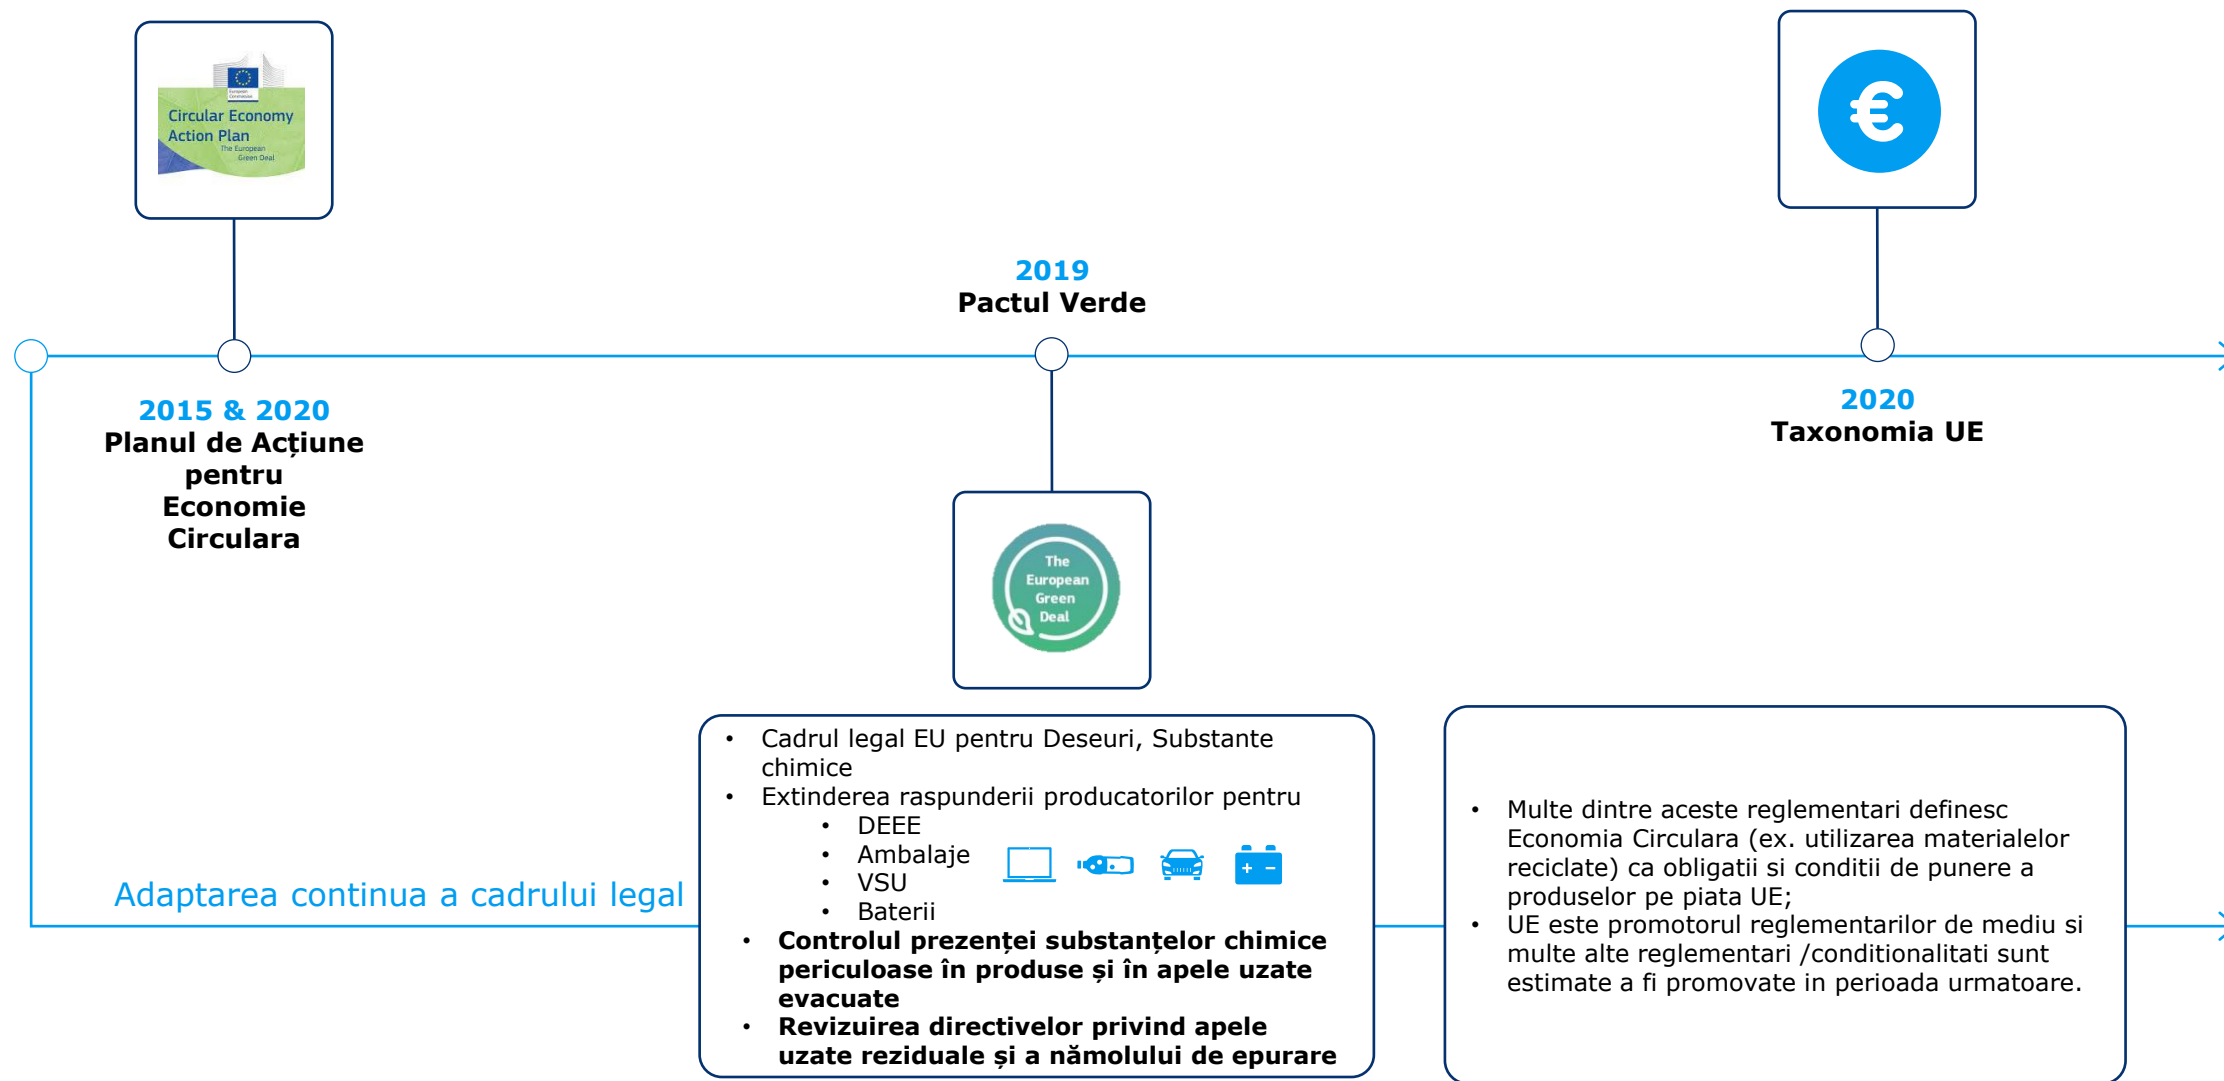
Circular Economy Action Plan
The European Green Deal

2015 & 2020
Planul de Acțiune pentru Economie Circulara

2019
Pactul Verde

The European Green Deal

€

2020
Taxonomia UE

Adaptarea continua a cadrului legal

• Cadrul legal EU pentru Deseuri, Substante chimice
• Extinderea raspunderii producatorilor pentru
  • DEEE
  • Ambalaje
  • VSU
  • Baterii
• **Controlul prezenței substanțelor chimice periculoase în produse și în apele uzate evacuate**
• **Revizuirea directivelor privind apele uzate reziduale și a nămolului de epurare**

• Multe dintre aceste reglementari definesc Economia Circulara (ex. utilizarea materialelor reciclate) ca obligatii si conditii de punere a produselor pe piata UE;
• UE este promotorul reglementarilor de mediu si multe alte reglementari /conditionalitati sunt estimate a fi promovate in perioada urmatoare.